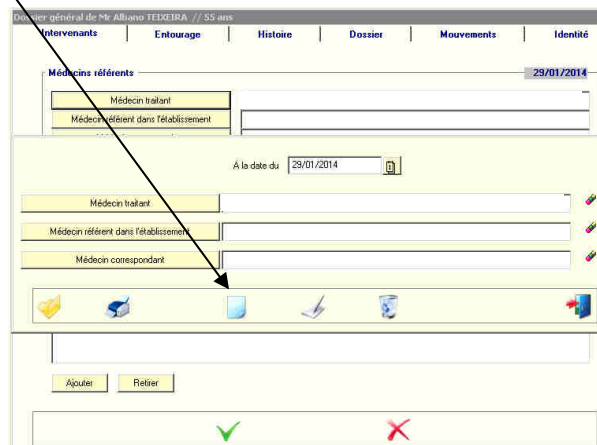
Dossier général de Mr Albano TEIXEIRA // 55 ans

Intervenants | Entourage | Histoire | Dossier | Mouvements | Identité

Médecins référents

29/01/2014

Médecin traitant

Médecin référent dans l'établissement

À la date du 29/01/2014

Médecin traitant

Médecin référent dans l'établissement

Médecin correspondant

Ajouter

Retirer